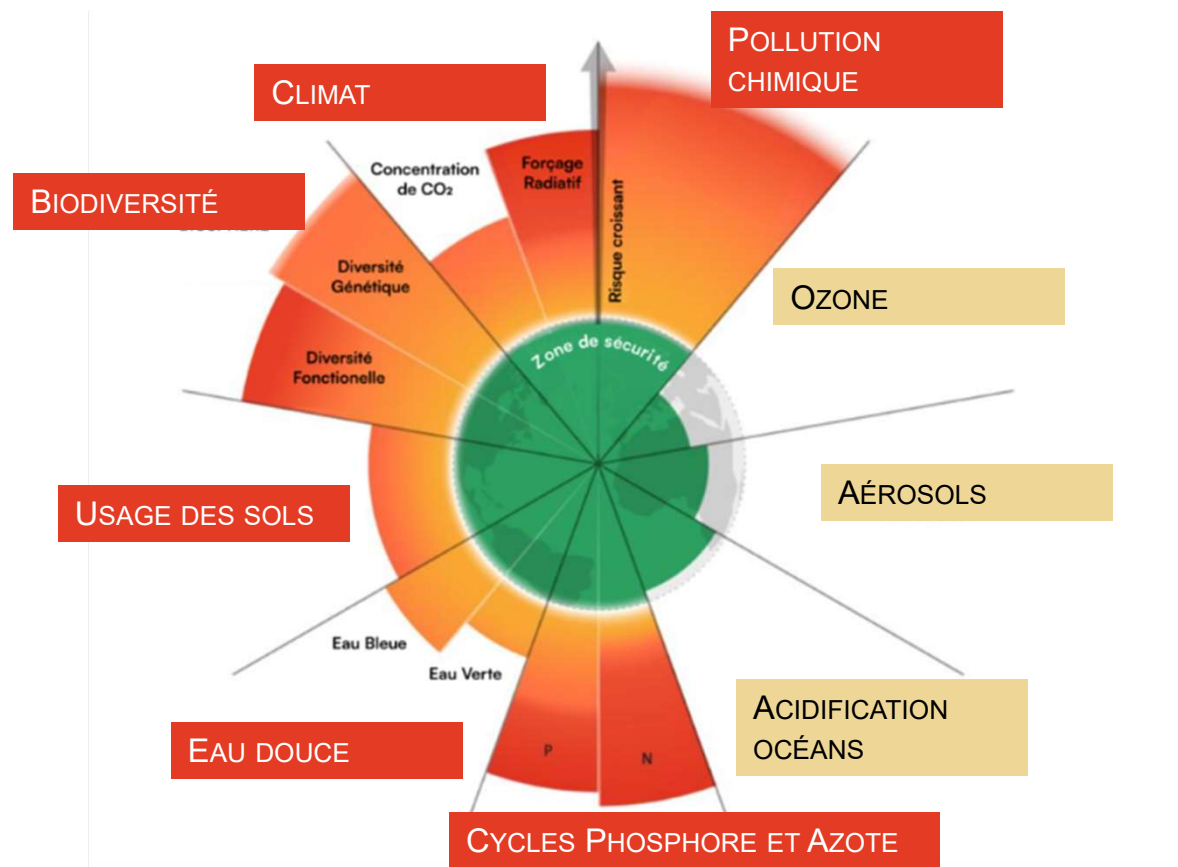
POLLUTION CHIMIQUE

CLIMAT

Concentration de $CO_2$

Forçage Radiatif

BIODIVERSITÉ

Diversité Génétique

Diversité Fonctionelle

Risque croissant

OZONE

Zone de sécurité

AÉROSOLS

USAGE DES SOLS

Eau Bleue

Eau Verte

EAU DOUCE

P

N

ACIDIFICATION OCÉANS

CYCLES PHOSPHORE ET AZOTE